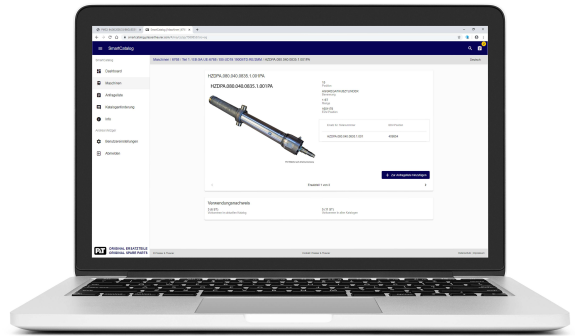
SmartCatalog

Dashboard
Maschinen
Anfragekorb
Katalogauswertung
Info
Benutzereinstellungen
Abmelden

HZDPA.080.040.0035.1.001PA

HZDPA.080.040.0035.1.001PA

Einbauorte 1 von 2

In den Anfragekorb hinzufügen

Verwendungsnachweis

ORIGINAL ERSATZTEILE
ORIGINAL SPARE PARTS